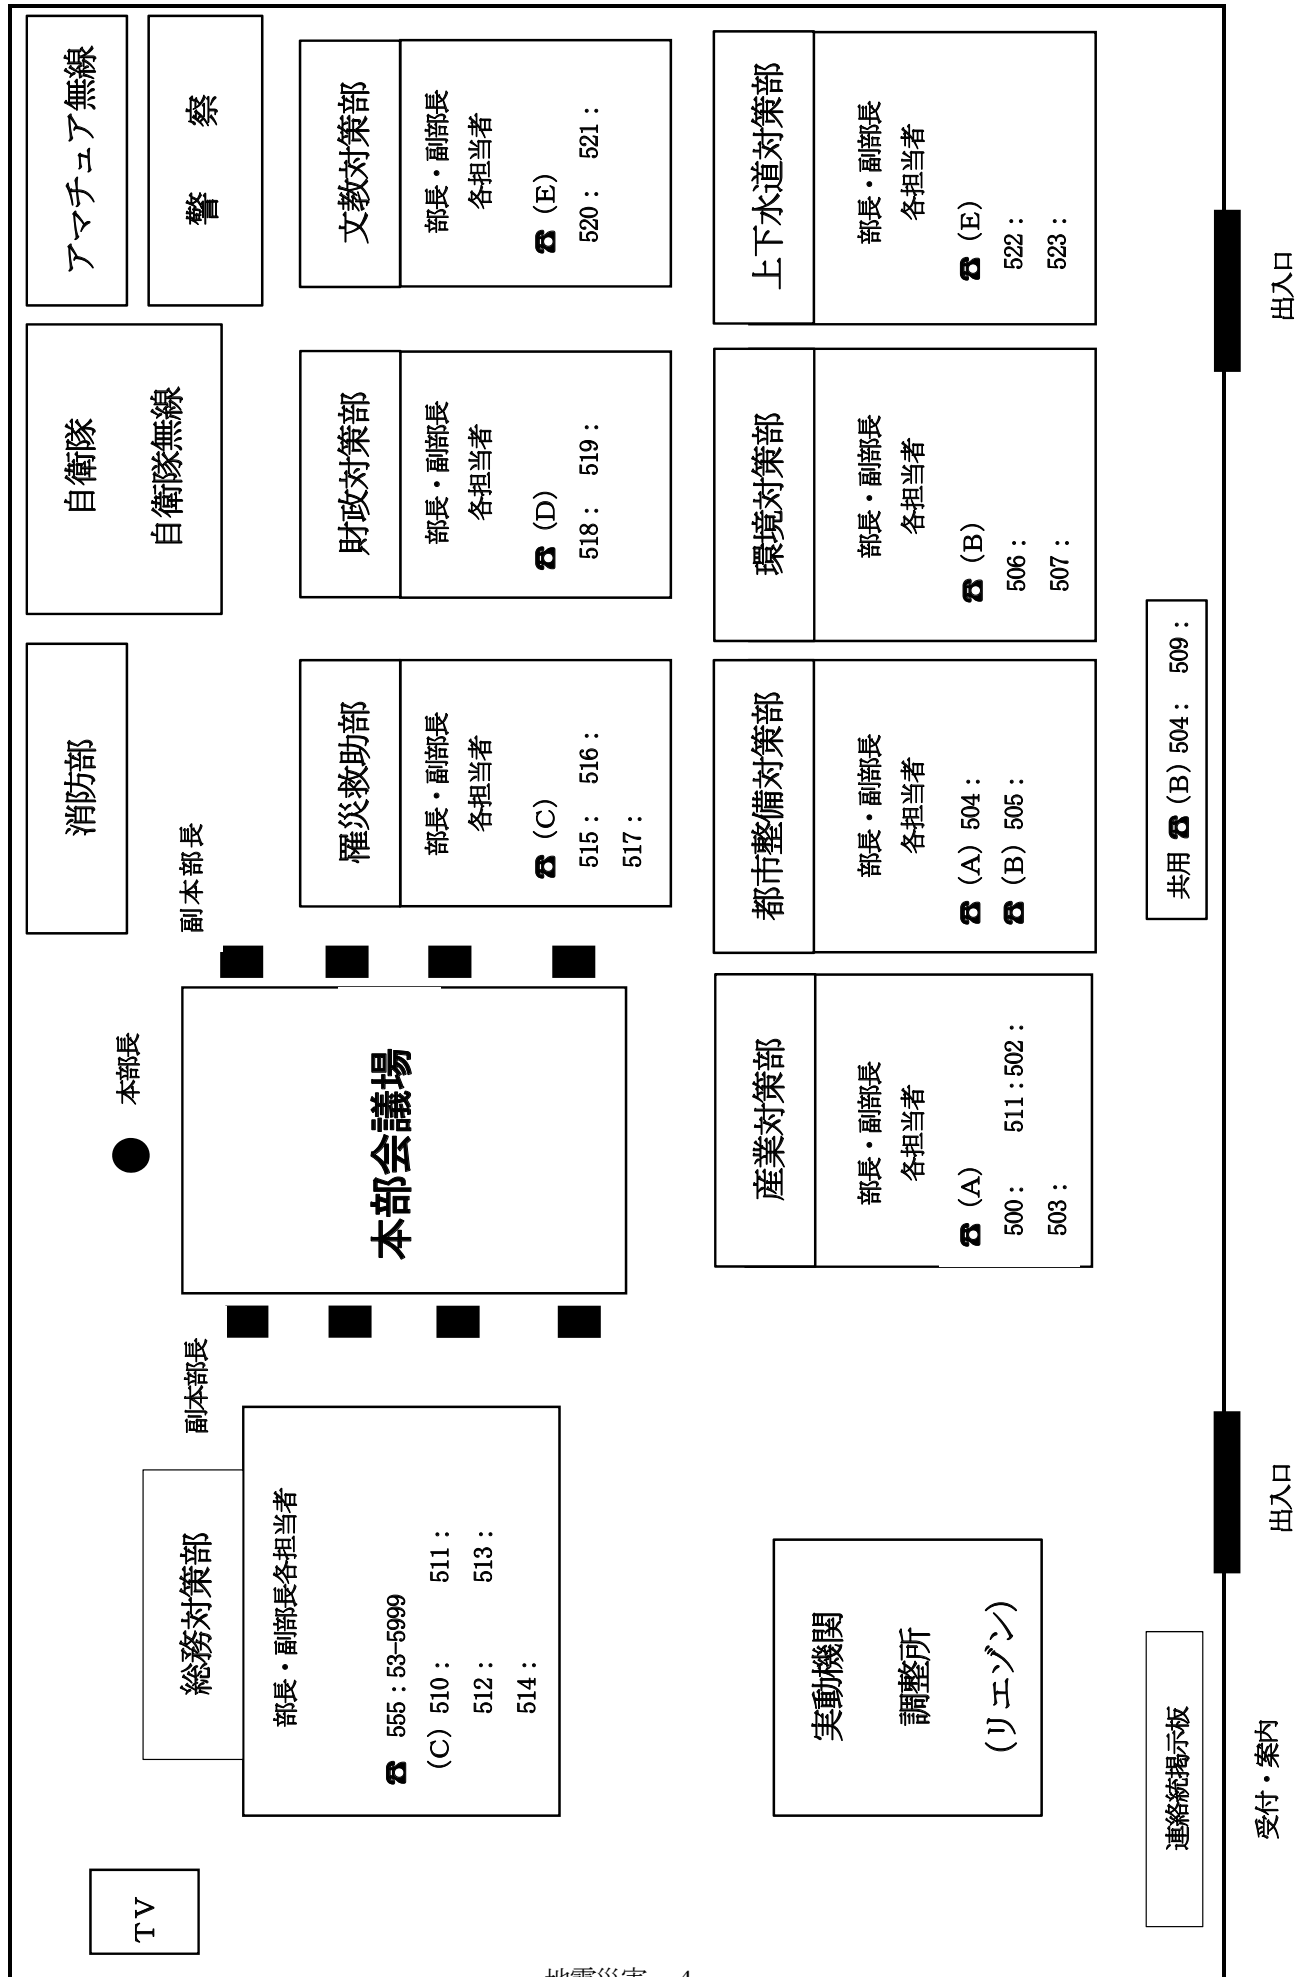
アマチュア無線

警　察

文教対策部
部長・副部長
各担当者
☎（E）
520：　521：

上下水道対策部
部長・副部長
各担当者
☎（E）
522：
523：

出入口

自衛隊
自衛隊無線

財政対策部
部長・副部長
各担当者
☎（D）
518：　519：

環境対策部
部長・副部長
各担当者
☎（B）
506：
507：

消防部

罹災救助部
部長・副部長
各担当者
☎（C）
515：　516：
517：

都市整備対策部
部長・副部長
各担当者
☎（A）504：
☎（B）505：

共用 ☎（B）504：　509：

副本部長

本部長

本部会議場

産業対策部
部長・副部長
各担当者
☎（A）
500：　511：502：
503：

副本部長

総務対策部
部長・副部長各担当者
☎ 555：53-5999
（C）510：　511：
512：　513：
514：

実動機関
調整所
（リエゾン）

出入口

連絡統掲示板

受付・案内

TV

地震災害　4